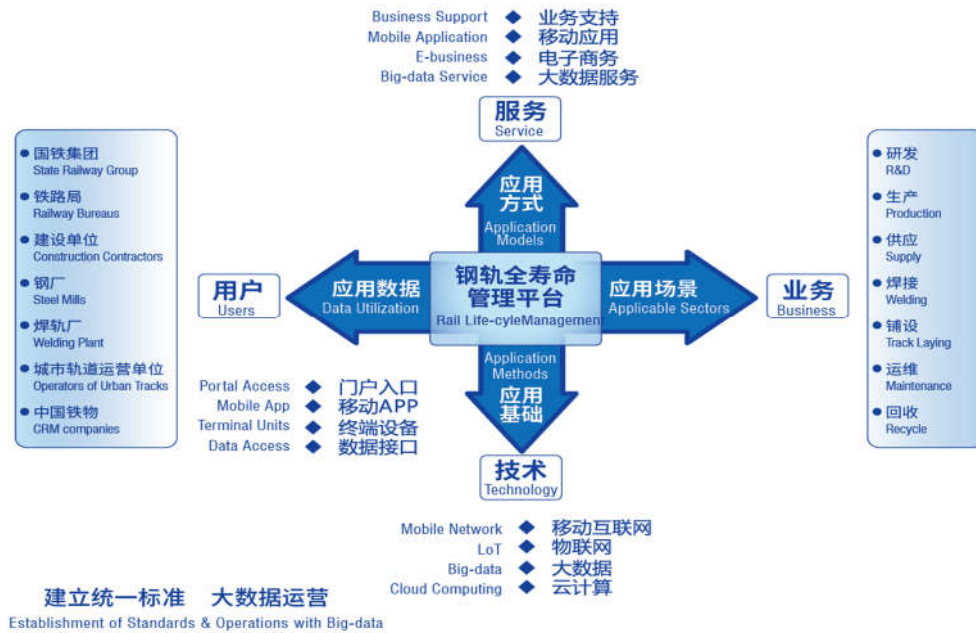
Business Support ◆ 业务支持
Mobile Application ◆ 移动应用
E-business ◆ 电子商务
Big-data Service ◆ 大数据服务

服务
Service

应用
方式
Application
Models

● 国铁集团
State Railway Group
● 铁路局
Railway Bureaus
● 建设单位
Construction Contractors
● 钢厂
Steel Mills
● 焊轨厂
Welding Plant
● 城市轨道运营单位
Operators of Urban Tracks
● 中国铁物
CRM companies

用户
Users

应用数据
Data Utilization

钢轨全寿命
管理平台
Rail Life-cyleManagemen

应用场景
Applicable Sectors

业务
Business

● 研发
R&D
● 生产
Production
● 供应
Supply
● 焊接
Welding
● 铺设
Track Laying
● 运维
Maintenance
● 回收
Recycle

Application
Methods
应用
基础

Portal Access ◆ 门户入口
Mobile App ◆ 移动APP
Terminal Units ◆ 终端设备
Data Access ◆ 数据接口

技术
Technology

Mobile Network ◆ 移动互联网
LoT ◆ 物联网
Big-data ◆ 大数据
Cloud Computing ◆ 云计算

建立统一标准 大数据运营
Establishment of Standards & Operations with Big-data